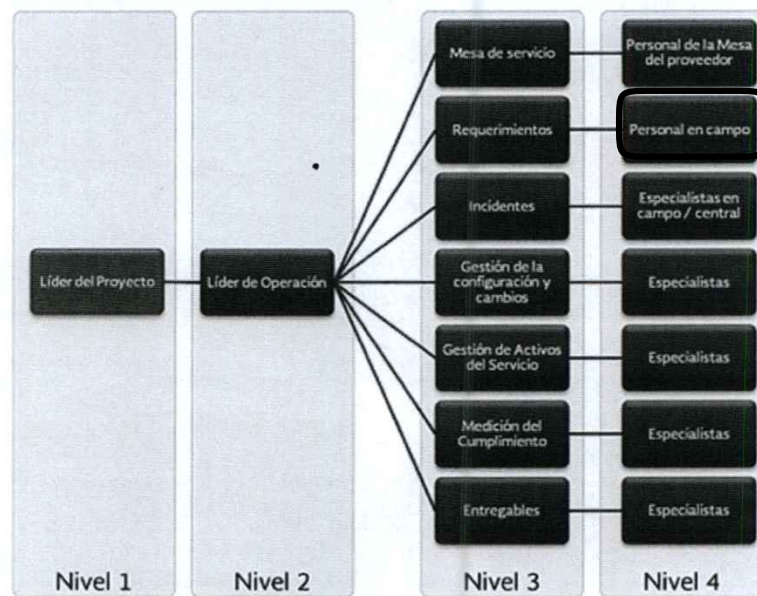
Líder del Proyecto

Líder de Operación

Mesa de servicio

Personal de la Mesa del proveedor

Requerimientos

Personal en campo

Incidentes

Especialistas en campo / central

Gestión de la configuración y cambios

Especialistas

Gestión de Activos del Servicio

Especialistas

Medición del Cumplimiento

Especialistas

Entregables

Especialistas

Nivel 1

Nivel 2

Nivel 3

Nivel 4